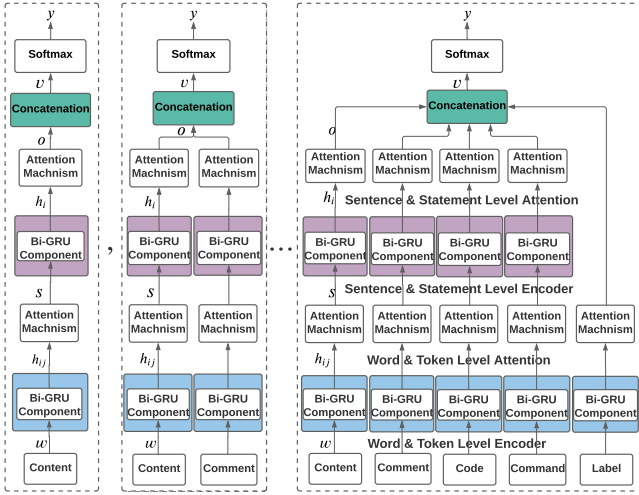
$y$
Softmax
$v$
Concatenation
$o$
Attention Machnism
$h_i$
Bi-GRU Component
$s$
Attention Machnism
$h_{ij}$
Bi-GRU Component
$w$
Content

,

$y$
Softmax
$v$
Concatenation
$o$
Attention Machnism
Attention Machnism
$h_i$
Bi-GRU Component
Bi-GRU Component
$s$
Attention Machnism
Attention Machnism
$h_{ij}$
Bi-GRU Component
Bi-GRU Component
$w$
Content
Comment

...

$y$
Softmax
$v$
Concatenation
$o$
Attention Machnism
Attention Machnism
Attention Machnism
Attention Machnism
$h_i$
Sentence & Statement Level Attention
Bi-GRU Component
Bi-GRU Component
Bi-GRU Component
Bi-GRU Component
$s$
Sentence & Statement Level Encoder
Attention Machnism
Attention Machnism
Attention Machnism
Attention Machnism
Attention Machnism
$h_{ij}$
Word & Token Level Attention
Bi-GRU Component
Bi-GRU Component
Bi-GRU Component
Bi-GRU Component
Bi-GRU Component
$w$
Word & Token Level Encoder
Content
Comment
Code
Command
Label